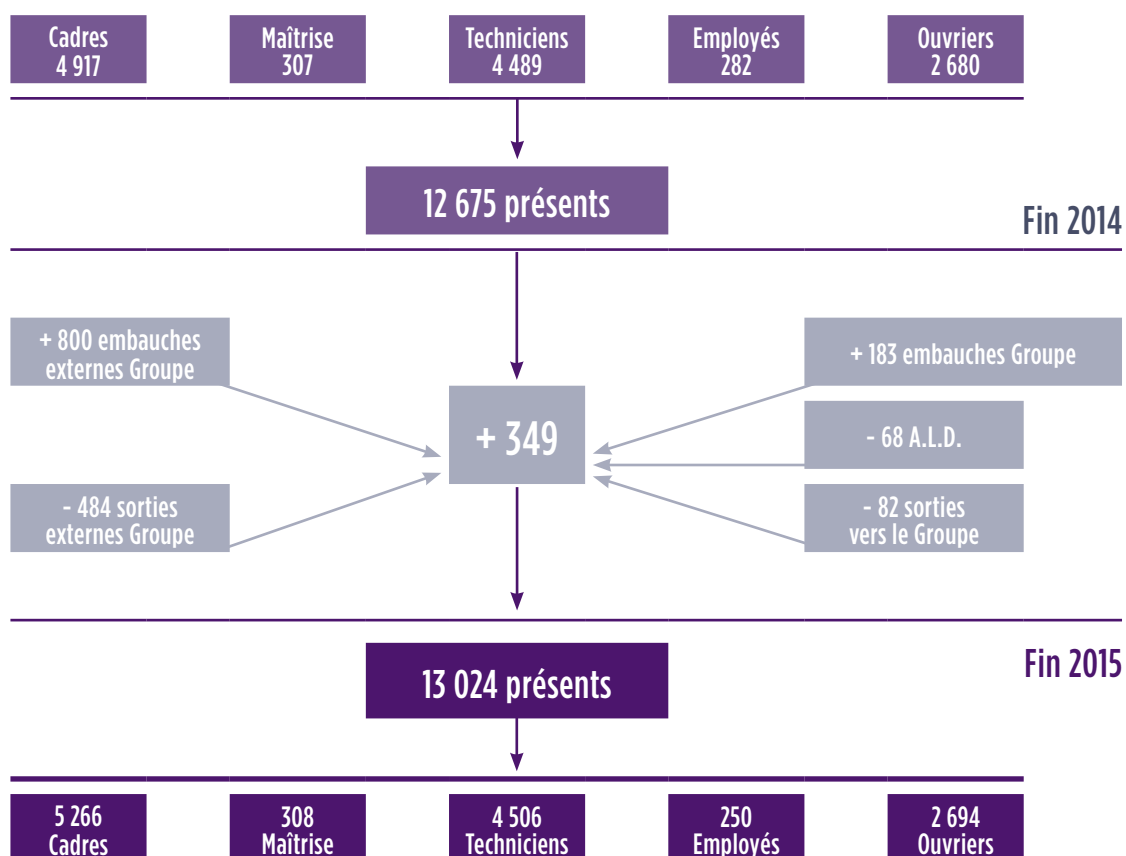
Cadres
4 917

Maîtrise
307

Techniciens
4 489

Employés
282

Ouvriers
2 680

12 675 présents

Fin 2014

+ 800 embauches externes Groupe

+ 183 embauches Groupe

+ 349

- 68 A.L.D.

- 484 sorties externes Groupe

- 82 sorties vers le Groupe

13 024 présents

Fin 2015

5 266
Cadres

308
Maîtrise

4 506
Techniciens

250
Employés

2 694
Ouvriers